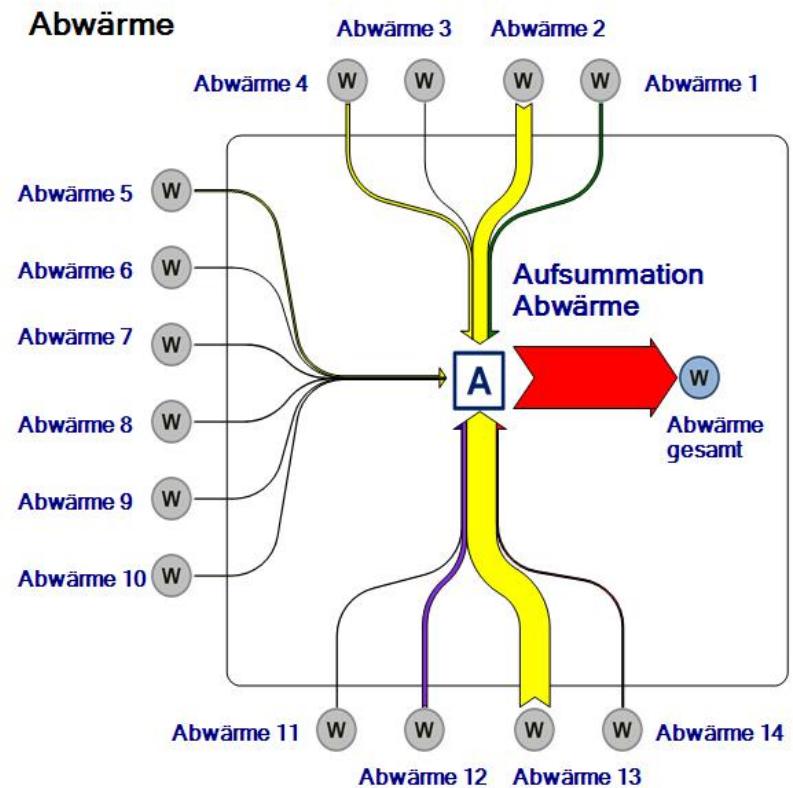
Abwärme

Abwärme 3
Abwärme 2
Abwärme 4
W
W
W
W
Abwärme 1

Abwärme 5
W
Abwärme 6
W
Aufsummation Abwärme
Abwärme 7
W
A
W
Abwärme 8
W
Abwärme gesamt
Abwärme 9
W
Abwärme 10
W

Abwärme 11
W
W
W
W
Abwärme 14
Abwärme 12
Abwärme 13